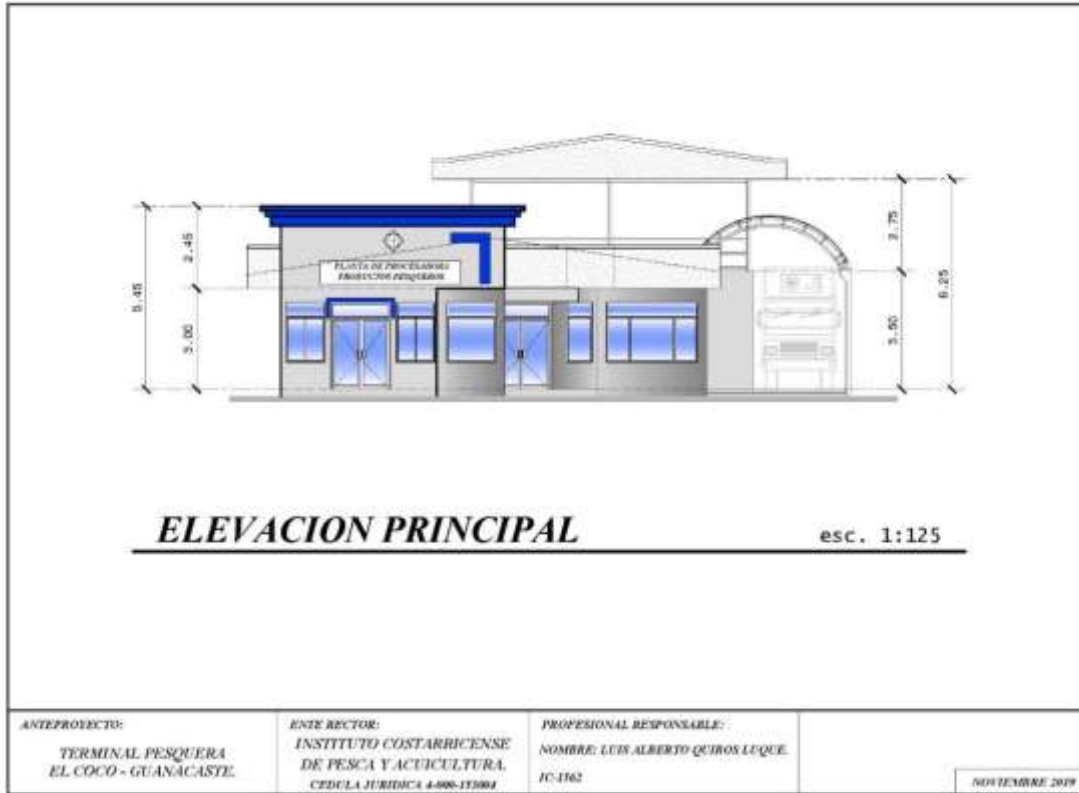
2.45

5.45

3.00

PLANTA DE PROCESADORA PRODUCTOS PESQUEROS

2.75

6.25

3.50

ELEVACION PRINCIPAL

esc. 1:125

ANTEPROYECTO:

TERMINAL PESQUERA
EL COCO - GUANACASTE.

ENTE RECTOR:

INSTITUTO COSTARRICENSE
DE PESCA Y ACUICULTURA.
CEDULA JURIDICA 4-000-153004

PROFESIONAL RESPONSABLE:

NOMBRE: LUIS ALBERTO QUIROS LUQUE.

IC-1562

NOVIEMBRE 2019